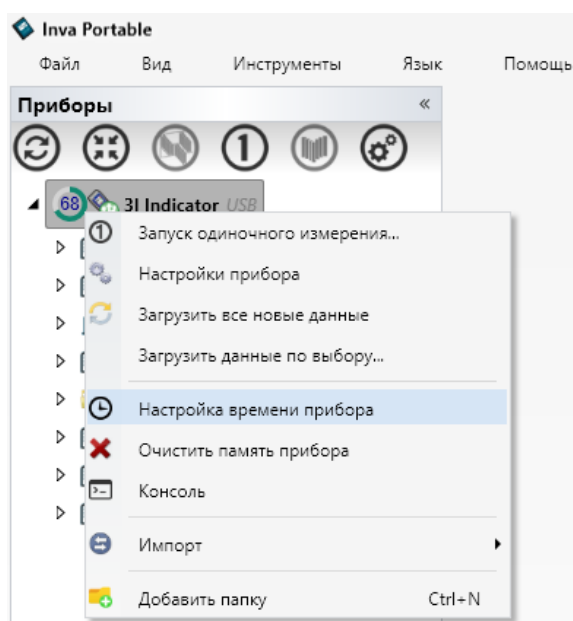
Inva Portable

Файл Вид Инструменты Язык Помощь

Приборы «

68 3I Indicator USB

Запуск одиночного измерения...
Настройки прибора
Загрузить все новые данные
Загрузить данные по выбору...
Настройка времени прибора
Очистить память прибора
Консоль
Импорт
Добавить папку Ctrl+N